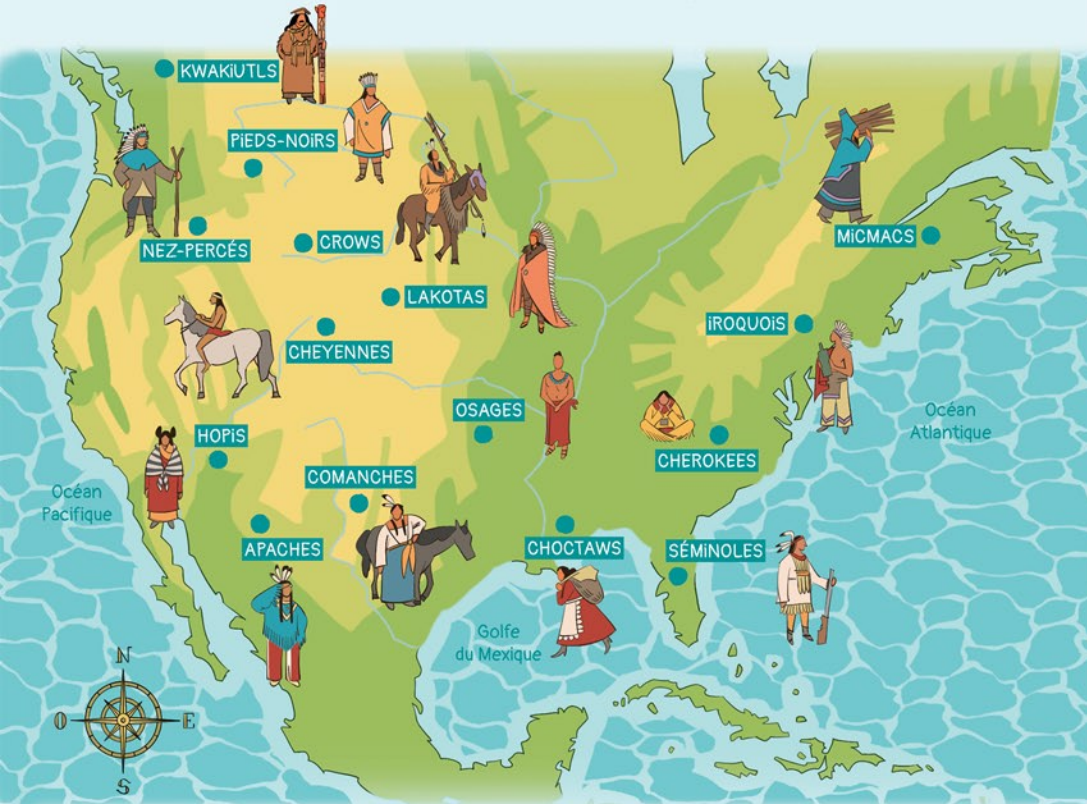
KWAKIUTLS

PIEDS-NOIRS

NEZ-PERCÉS

CROWS

LAKOTAS

MICMACS

IROQUOIS

CHEYENNES

OSAGES

HOPIS

CHEROKEES

Océan Atlantique

Océan Pacifique

COMANCHES

APACHES

CHOCTAWS

SÉMINOLES

Golfe du Mexique

N

O

E

S